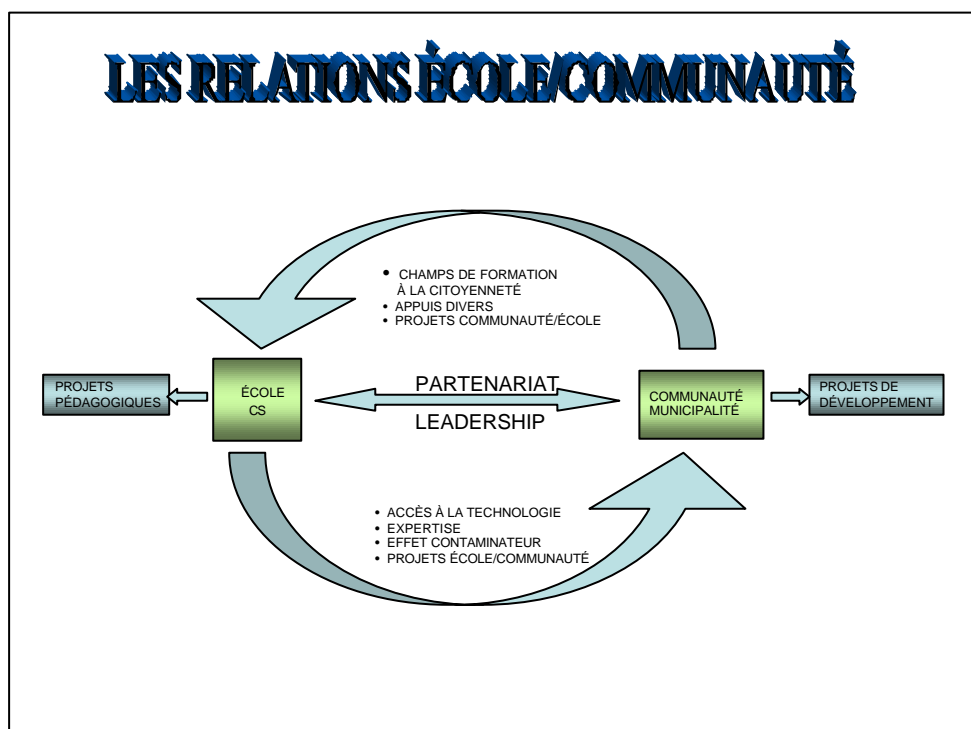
LES RELATIONS ÉCOLE/COMMUNAUTÉ

• CHAMPS DE FORMATION À LA CITOYENNETÉ
• APPUIS DIVERS
• PROJETS COMMUNAUTÉ/ÉCOLE

PROJETS PÉDAGOGIQUES

ÉCOLE CS

PARTENARIAT

LEADERSHIP

COMMUNAUTÉ MUNICIPALITÉ

PROJETS DE DÉVELOPPEMENT

• ACCÈS À LA TECHNOLOGIE
• EXPERTISE
• EFFET CONTAMINATEUR
• PROJETS ÉCOLE/COMMUNAUTÉ